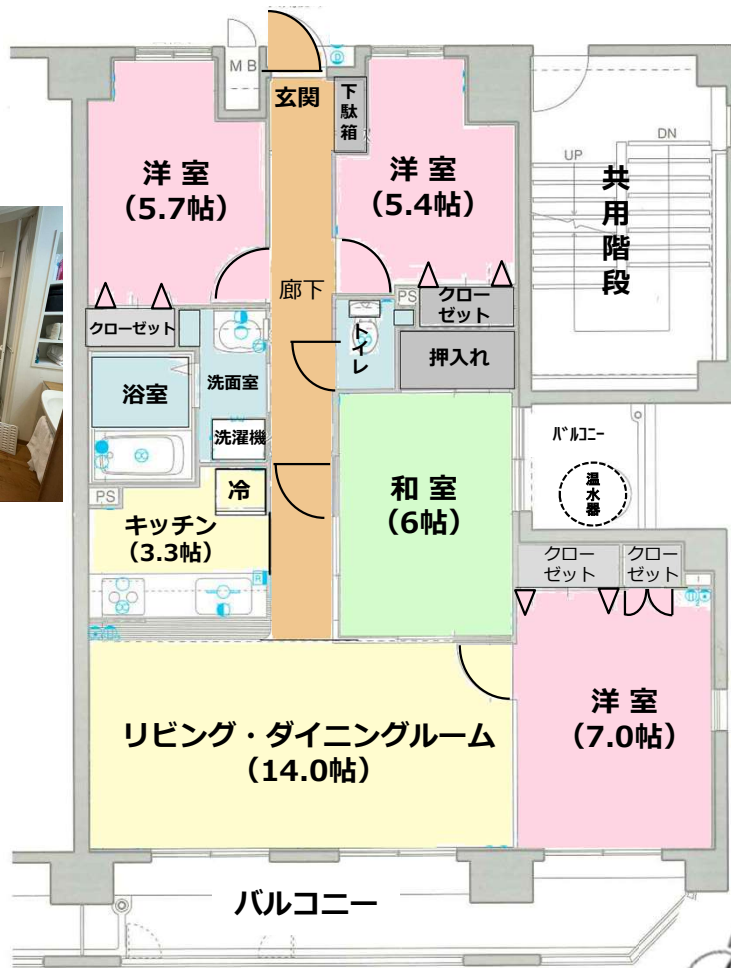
MB
玄関
下駄箱
洋室
(5.7帖)
洋室
(5.4帖)
UP
DN
共用階段
廊下
クローゼット
PS
クローゼット
トイレ
押入れ
浴室
洗面室
洗濯機
バルコニー
温水器
冷
PS
和室
(6帖)
キッチン
(3.3帖)
クローゼット
クローゼット
洋室
(7.0帖)
リビング・ダイニングルーム
(14.0帖)
バルコニー